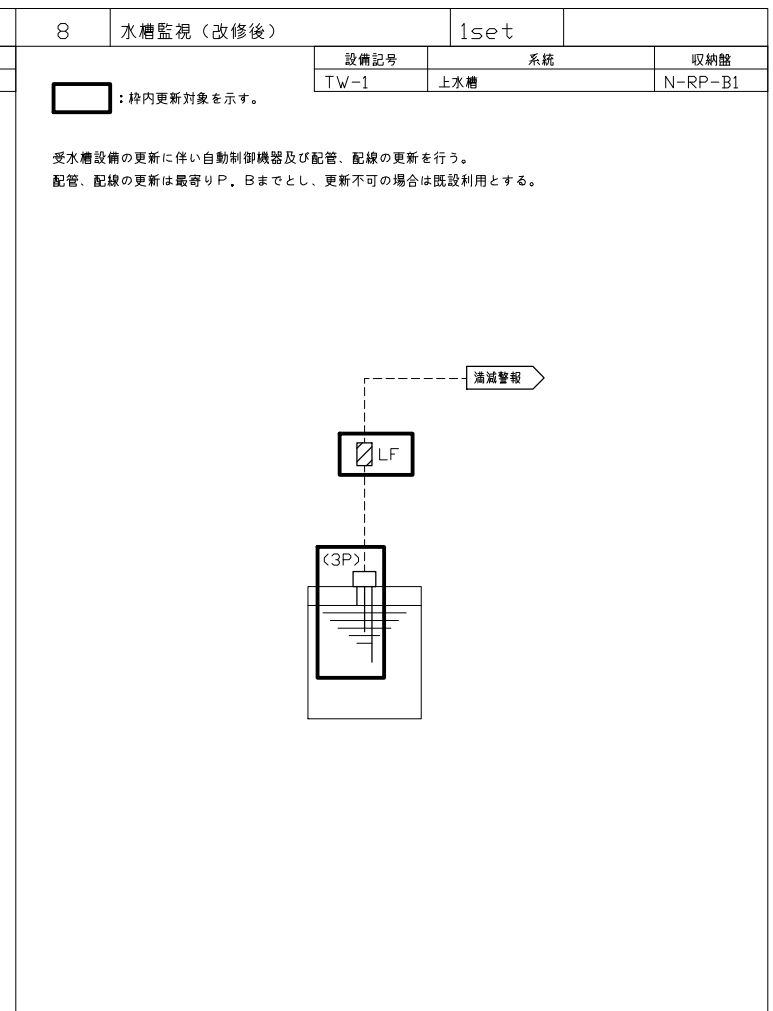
| 8 | 水槽監視（改修後） | 1set |
|---|---|---|

| 設備記号 | 系統 | 収納盤 |
|---|---|---|
| TW-1 | 上水槽 | N-RP-B1 |

：枠内更新対象を示す。

受水槽設備の更新に伴い自動制御機器及び配管、配線の更新を行う。
配管、配線の更新は最寄りP．Bまでとし、更新不可の場合は既設利用とする。

満減警報

LF

(3P)